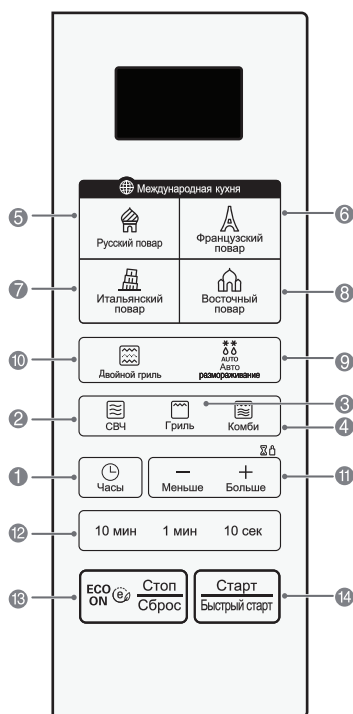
Международная кухня

5
Русский повар

6
Французский повар

7
Итальянский повар

8
Восточный повар

10
Двойной гриль

9
AUTO
Авто размораживание

2
СВЧ

3
Гриль

4
Комби

1
Часы

11
Меньше
Больше

12
10 мин
1 мин
10 сек

13
ECO ON
Стоп
Сброс

14
Старт
Быстрый старт